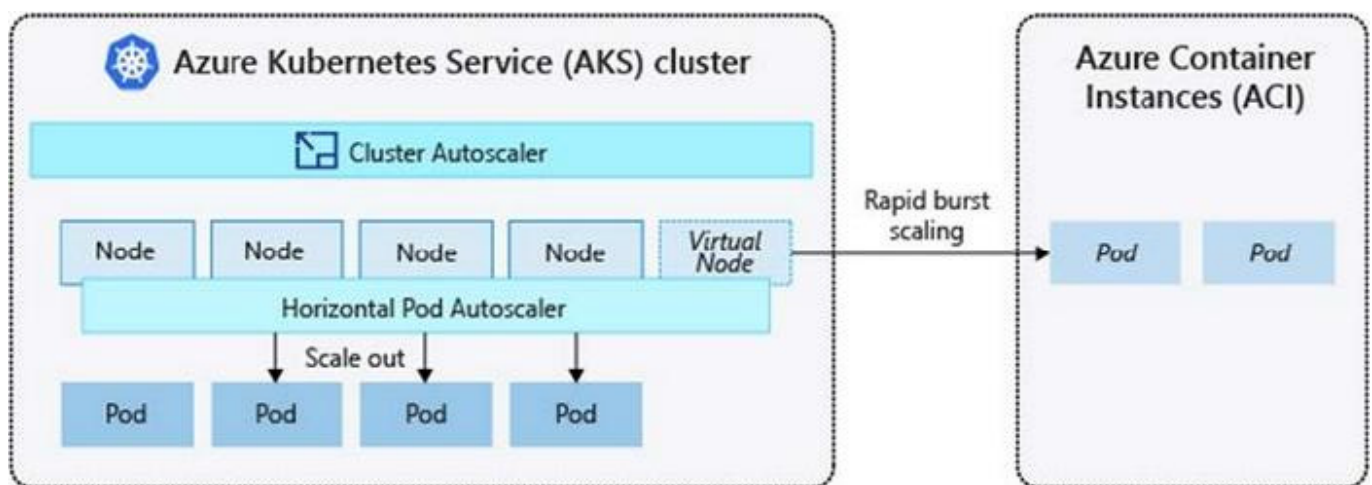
Azure Kubernetes Service (AKS) cluster

Cluster Autoscaler

Node

Node

Node

Node

Virtual Node

Horizontal Pod Autoscaler

Scale out

Pod

Pod

Pod

Pod

Rapid burst scaling

Azure Container Instances (ACI)

Pod

Pod